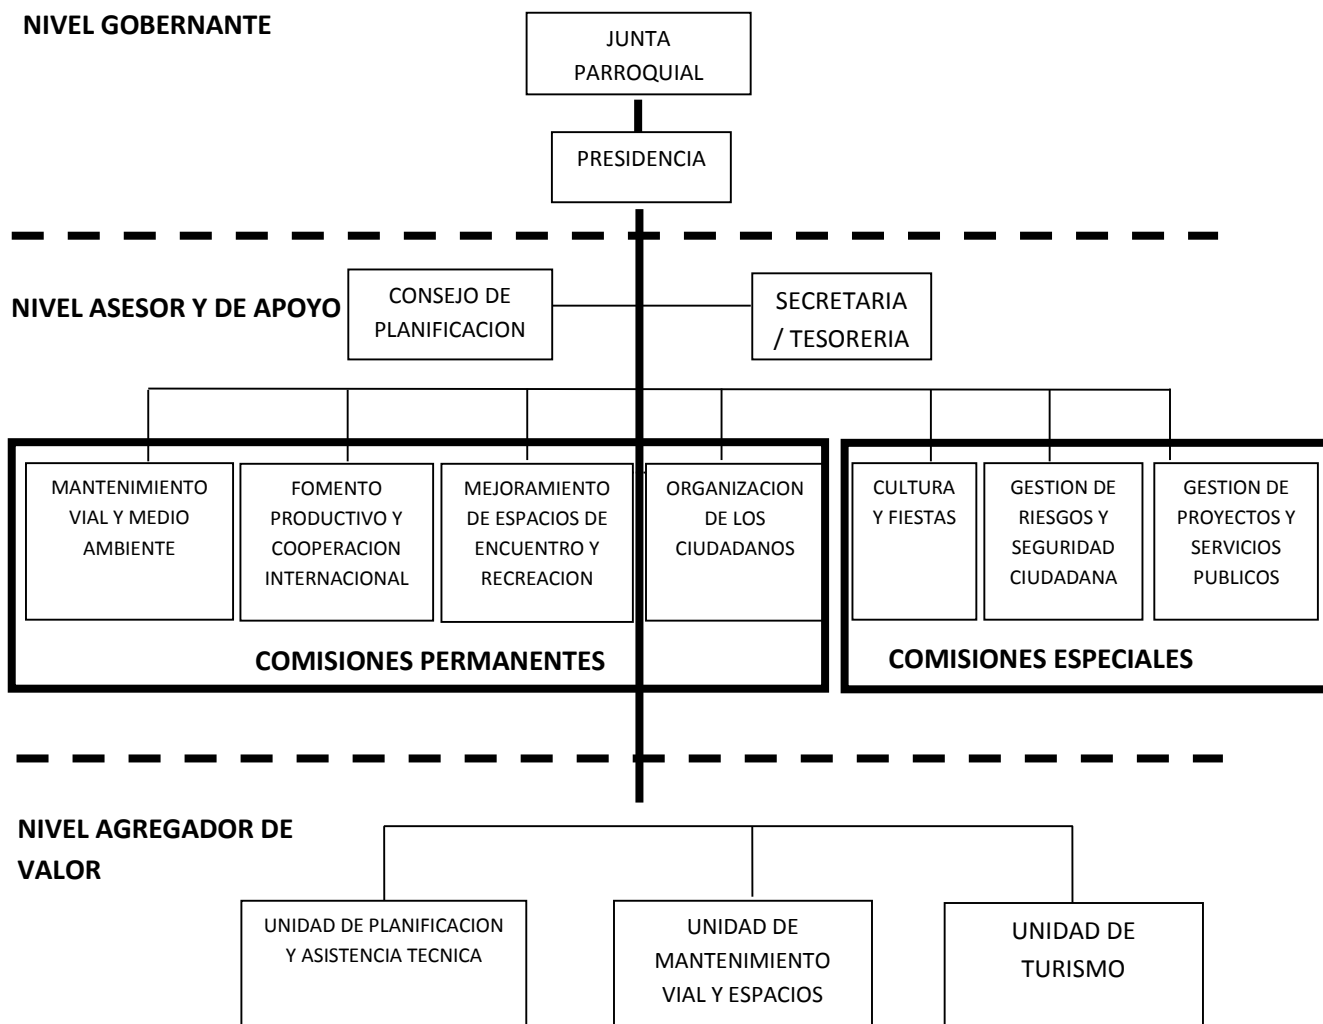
NIVEL GOBERNANTE

JUNTA PARROQUIAL

PRESIDENCIA

NIVEL ASESOR Y DE APOYO

CONSEJO DE PLANIFICACION

SECRETARIA / TESORERIA

MANTENIMIENTO VIAL Y MEDIO AMBIENTE

FOMENTO PRODUCTIVO Y COOPERACION INTERNACIONAL

MEJORAMIENTO DE ESPACIOS DE ENCUENTRO Y RECREACION

ORGANIZACION DE LOS CIUDADANOS

CULTURA Y FIESTAS

GESTION DE RIESGOS Y SEGURIDAD CIUDADANA

GESTION DE PROYECTOS Y SERVICIOS PUBLICOS

COMISIONES PERMANENTES

COMISIONES ESPECIALES

NIVEL AGREGADOR DE VALOR

UNIDAD DE PLANIFICACION Y ASISTENCIA TECNICA

UNIDAD DE MANTENIMIENTO VIAL Y ESPACIOS

UNIDAD DE TURISMO